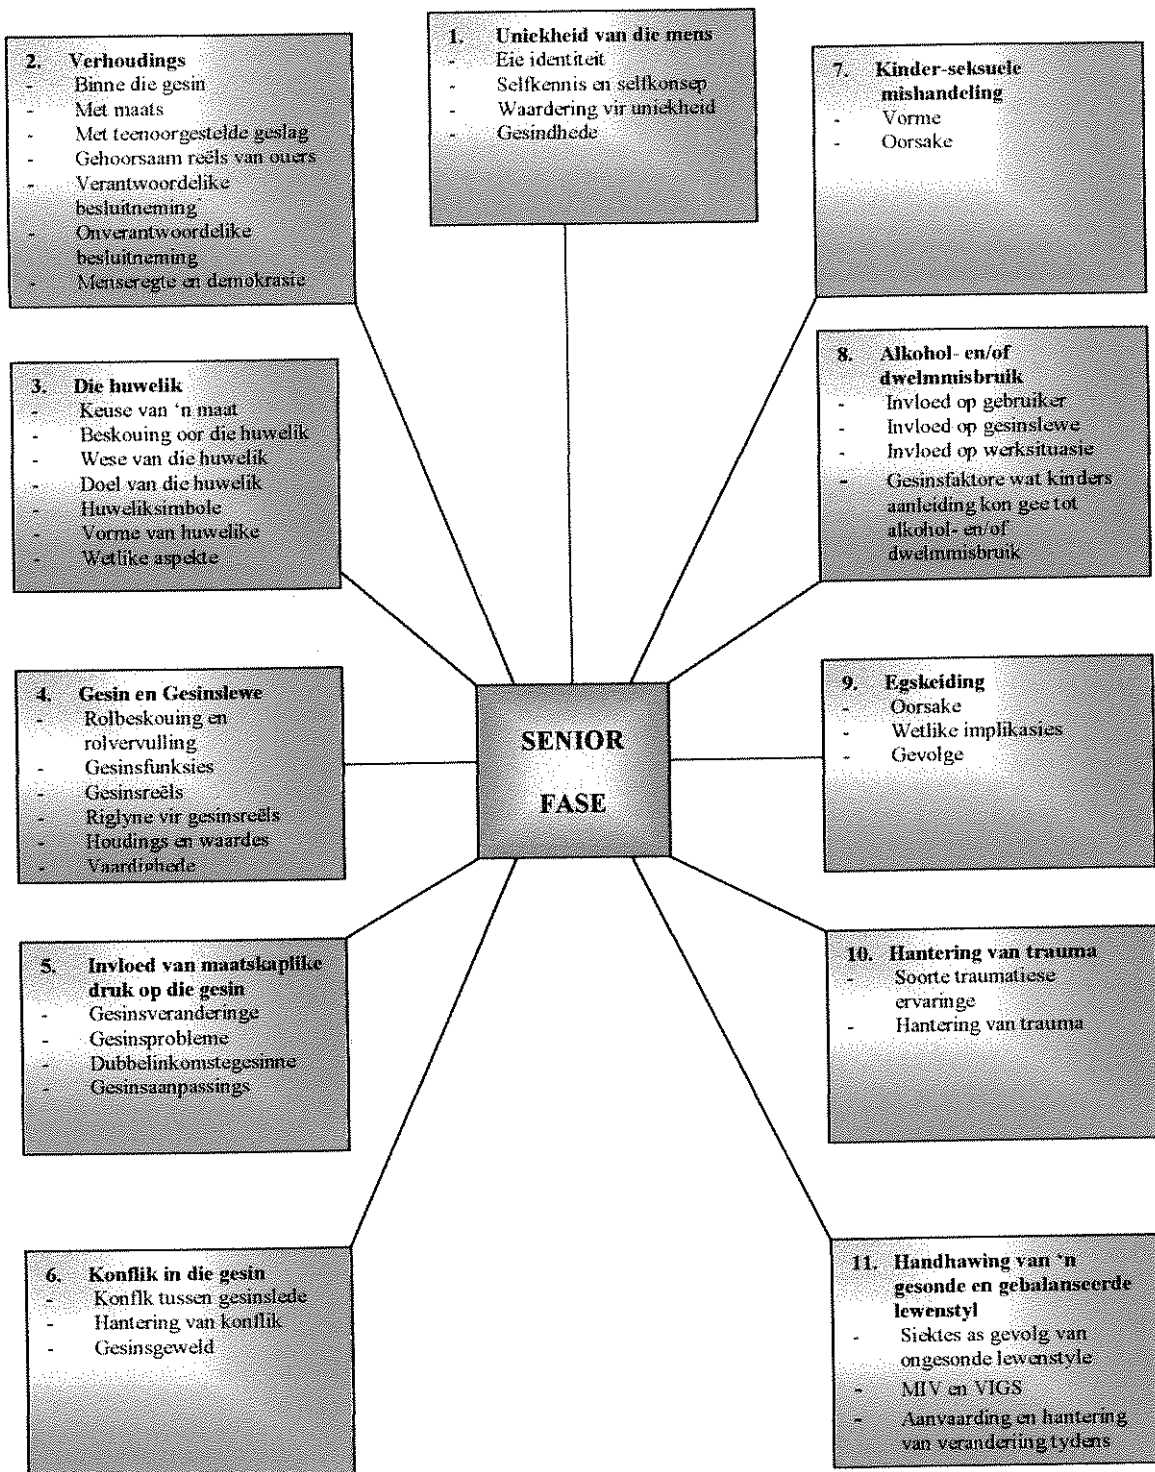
1. Uniekheid van die mens
- Eie identiteit
- Selfkennis en selfkonsep
- Waardering vir uniekheid
- Gesindhede

2. Verhoudings
- Binne die gesin
- Met maats
- Met teenoorgestelde geslag
- Gehoorsaam reëls van ouers
- Verantwoordelike besluitneming
- Onverantwoordelike besluitneming
- Menseregte en demokrasie

7. Kinder-seksuele mishandeling
- Vorme
- Oorsake

3. Die huwelik
- Keuse van 'n maat
- Beskouing oor die huwelik
- Wese van die huwelik
- Doel van die huwelik
- Huweliksimbole
- Vorme van huwelike
- Wetlike aspekte

8. Alkohol- en/of dwelmmisbruik
- Invloed op gebruiker
- Invloed op gesinslewe
- Invloed op werksituasie
- Gesinsfaktore wat kinders aanleiding kon gee tot alkohol- en/of dwelmmisbruik

4. Gesin en Gesinslewe
- Rolbeskouing en rolvervulling
- Gesinsfunksies
- Gesinsreëls
- Riglyne vir gesinsreëls
- Houdings en waardes
- Vaardighede

SENIOR

FASE

9. Egskeiding
- Oorsake
- Wetlike implikasies
- Gevolge

5. Invloed van maatskaplike druk op die gesin
- Gesinsveranderinge
- Gesinsprobleme
- Dubbelinkomstegesinne
- Gesinsaanpassings

10. Hantering van trauma
- Soorte traumatiese ervaringe
- Hantering van trauma

6. Konflik in die gesin
- Konflk tussen gesinslede
- Hantering van konflik
- Gesinsgeweld

11. Handhawing van 'n gesonde en gebalanseerde lewenstyl
- Siektes as gevolg van ongesonde lewenstyle
- MIV en VIGS
- Aanvaarding en hantering van verandering tydens